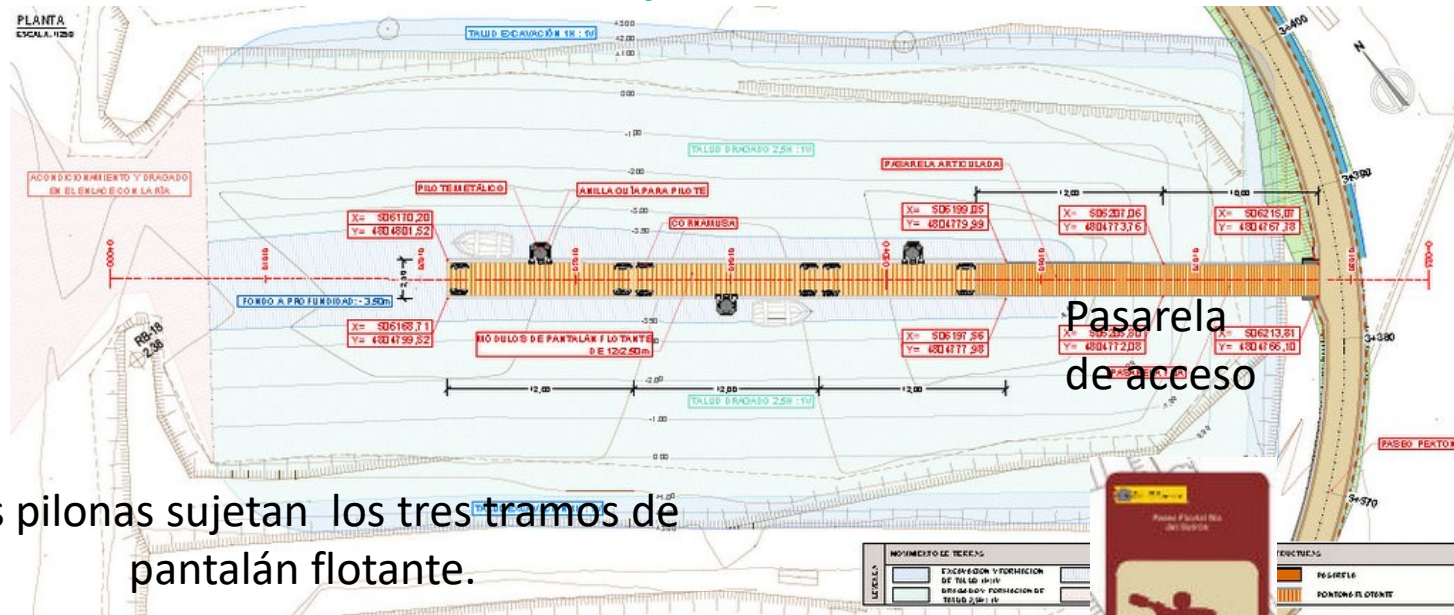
PLANTA
ESCALA 1:250

TALUD EXCAVACIÓN 1H : 1V

+3.00
+2.00
+1.00
0.00
-1.00
-2.00
-3.00
-3.50

TALUD DRAGADO 2,5H : 1V

ACONDICIONAMIENTO Y DRAGADO EN EL ENLACE CON LA RÍA

PILOTE METÁLICO

ANILLA GUÍA PARA PILOTE

CORNAMUSA

PASARELA ARTICULADA

X= 506170,20
Y= 4804801,52

X= 506199,05
Y= 4804779,99

X= 506207,06
Y= 4804773,76

X= 506215,07
Y= 4804767,38

12,00

10,00

FONDO A PROFUNDIDAD: -3.50m

X= 506168,71
Y= 4804799,52

MÓDULOS DE PANTALÁN FLOTANTE DE 12x2,50m

X= 506197,56
Y= 4804777,98

X= 506205,57
Y= 4804772,08

X= 506213,81
Y= 4804766,10

Pasarela de acceso

PASARELA

RB-18
2,38

12,00

12,00

12,00

TALUD DRAGADO 2,5H : 1V

PASEO PEATONAL

3+400

3+390

3+380

3+370

N

s pilonas sujetan los tres tramos de pantalán flotante.

MOVIMIENTO DE TIERRAS

EXCAVACIÓN Y FORMACIÓN DE TALUD 1H:1V

DRAGADO Y FORMACIÓN DE TALUD 2,5H:1V

LEYENDA

ESTRUCTURAS

PASARELA

PONTONES FLOTANTES

Paseo Fluvial Ría del Sonrío